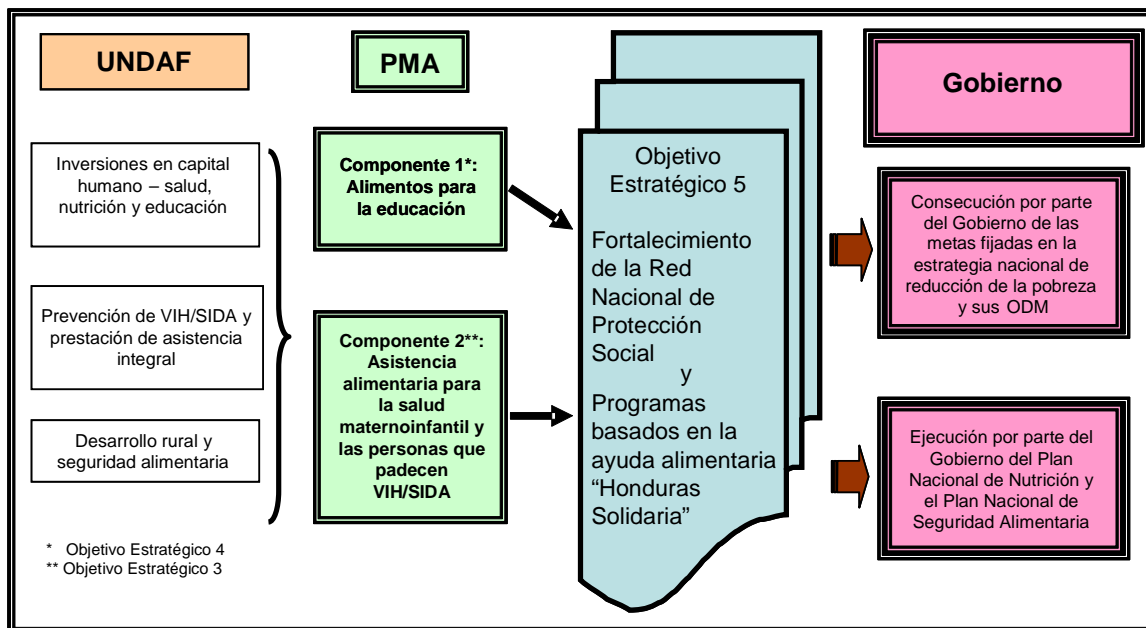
UNDAF

PMA

Gobierno

Inversiones en capital humano – salud, nutrición y educación

Prevención de VIH/SIDA y prestación de asistencia integral

Desarrollo rural y seguridad alimentaria

Componente 1*: Alimentos para la educación

Componente 2**: Asistencia alimentaria para la salud maternoinfantil y las personas que padecen VIH/SIDA

Objetivo Estratégico 5

Fortalecimiento de la Red Nacional de Protección Social y Programas basados en la ayuda alimentaria “Honduras Solidaria”

Consecución por parte del Gobierno de las metas fijadas en la estrategia nacional de reducción de la pobreza y sus ODM

Ejecución por parte del Gobierno del Plan Nacional de Nutrición y el Plan Nacional de Seguridad Alimentaria

* Objetivo Estratégico 4
** Objetivo Estratégico 3